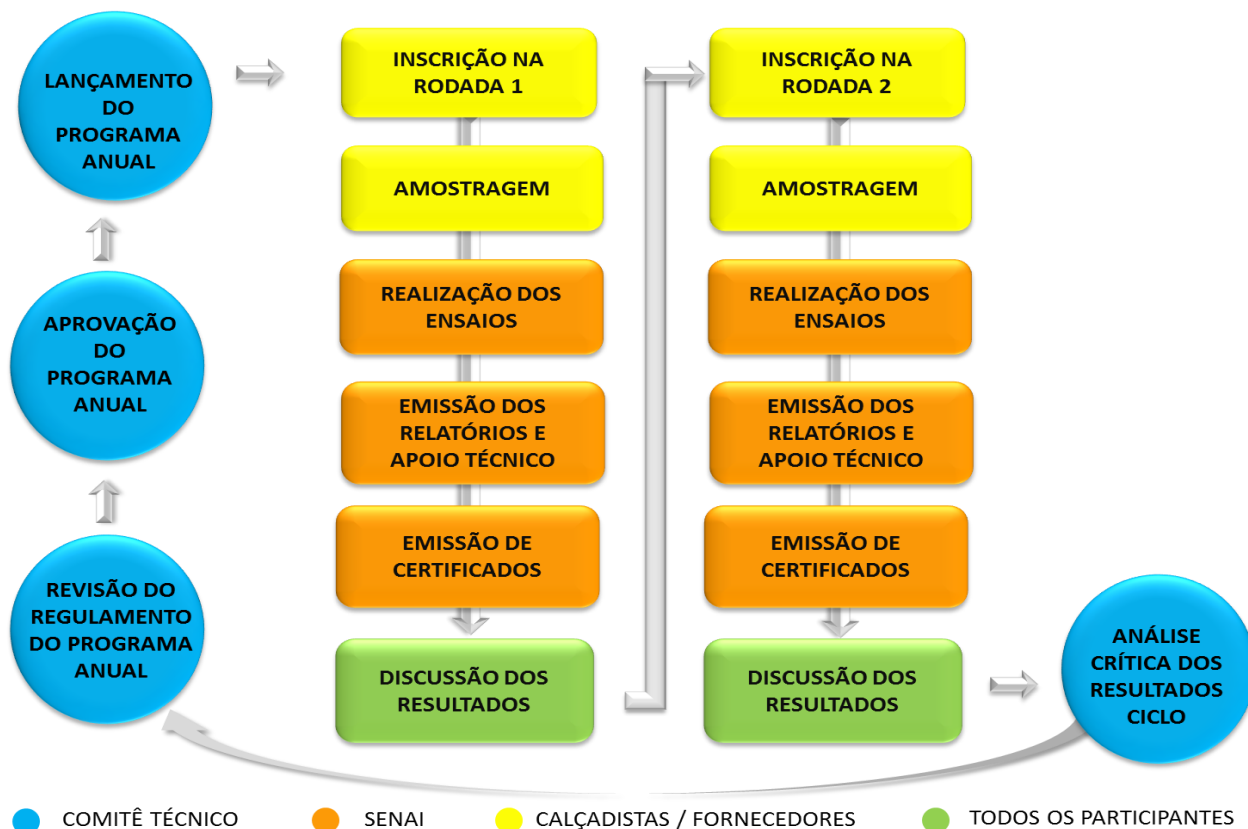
LANÇAMENTO DO PROGRAMA ANUAL

APROVAÇÃO DO PROGRAMA ANUAL

REVISÃO DO REGULAMENTO DO PROGRAMA ANUAL

INSCRIÇÃO NA RODADA 1

AMOSTRAGEM

REALIZAÇÃO DOS ENSAIOS

EMISSÃO DOS RELATÓRIOS E APOIO TÉCNICO

EMISSÃO DE CERTIFICADOS

DISCUSSÃO DOS RESULTADOS

INSCRIÇÃO NA RODADA 2

AMOSTRAGEM

REALIZAÇÃO DOS ENSAIOS

EMISSÃO DOS RELATÓRIOS E APOIO TÉCNICO

EMISSÃO DE CERTIFICADOS

DISCUSSÃO DOS RESULTADOS

ANÁLISE CRÍTICA DOS RESULTADOS CICLO

COMITÊ TÉCNICO
SENAI
CALÇADISTAS / FORNECEDORES
TODOS OS PARTICIPANTES